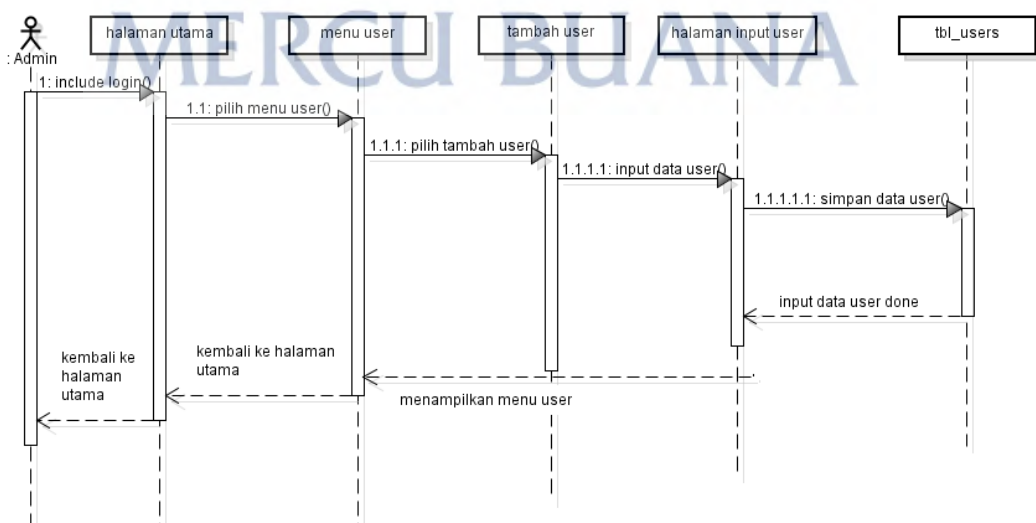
MERCU BUANA

: Admin

halaman utama

menu user

tambah user

halaman input user

tbl_users

1: include login()

1.1: pilih menu user()

1.1.1: pilih tambah user()

1.1.1.1: input data user()

1.1.1.1.1: simpan data user()

input data user done

kembali ke halaman utama

kembali ke halaman utama

menampilkan menu user